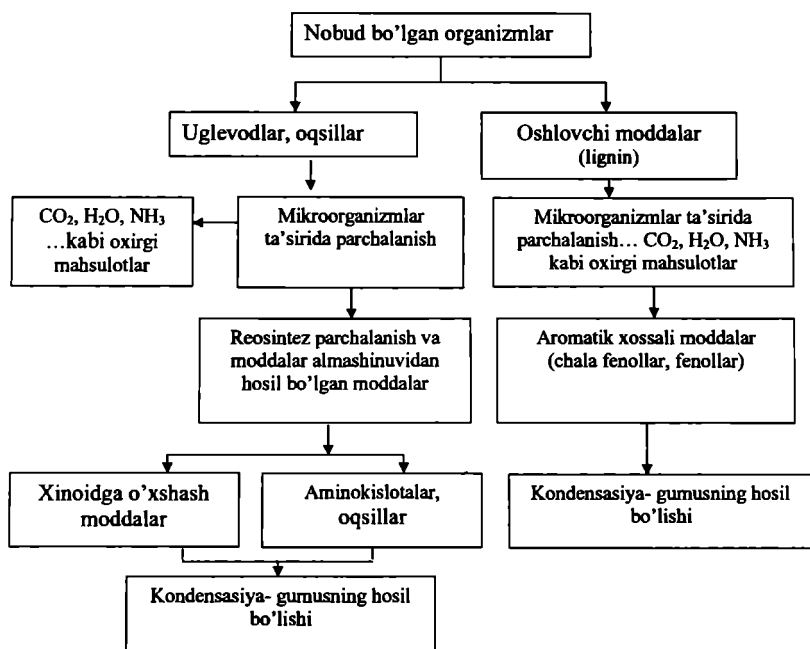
Nobud bo'lgan organizmlar

Uglevodlar, oqsillar

Oshlovchi moddalar (lignin)

$CO_2$, $H_2O$, $NH_3$ …kabi oxirgi mahsulotlar

Mikroorganizmlar ta'sirida parchalanish

Mikroorganizmlar ta'sirida parchalanish… $CO_2$, $H_2O$, $NH_3$ kabi oxirgi mahsulotlar

Reosintez parchalanish va moddalar almashinuvidan hosil bo'lgan moddalar

Aromatik xossali moddalar (chala fenollar, fenollar)

Xinoidga o'xshash moddalar

Aminokislotalar, oqsillar

Kondensasiya- gumusning hosil bo'lishi

Kondensasiya- gumusning hosil bo'lishi